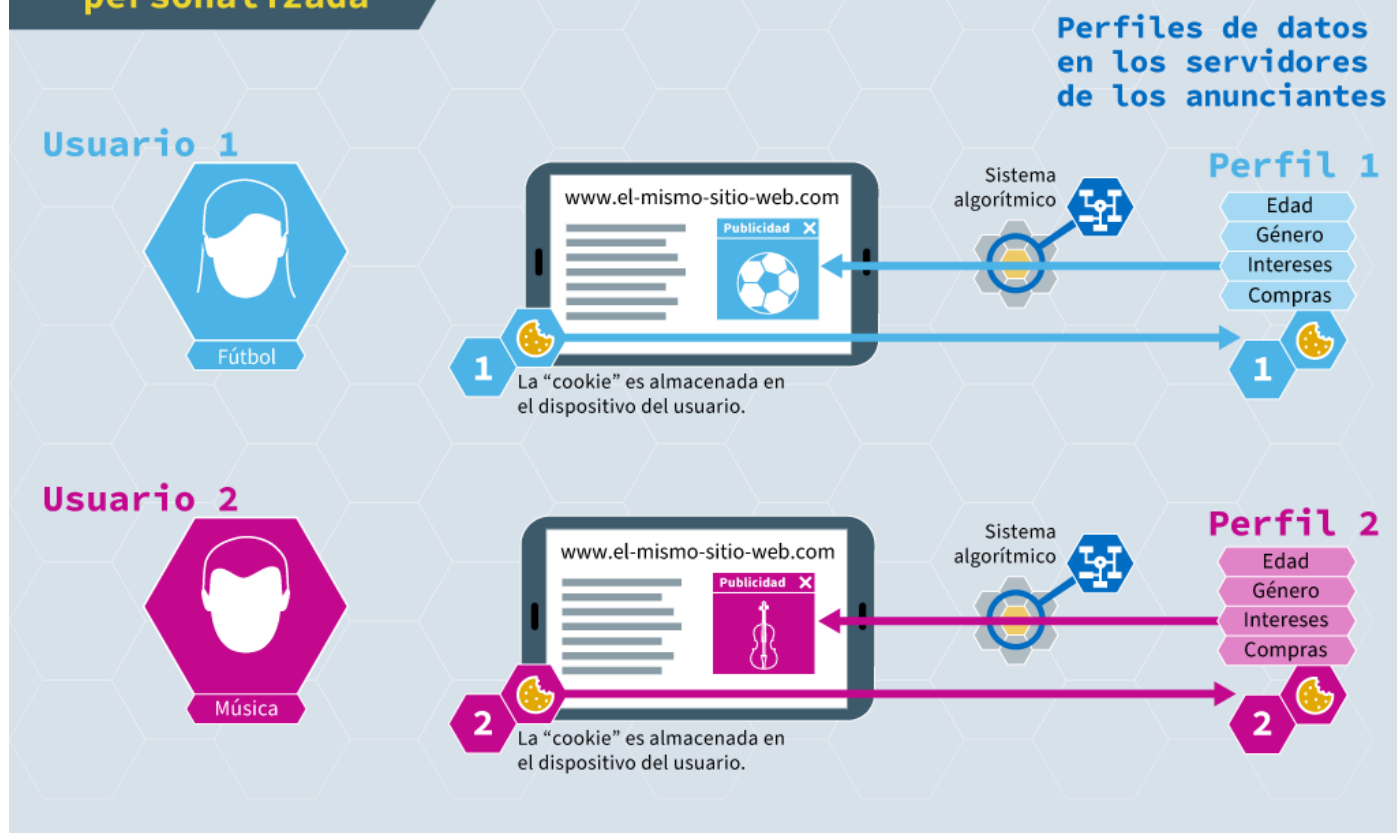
personalizada

Perfiles de datos en los servidores de los anunciantes

Usuario 1

Fútbol

www.el-mismo-sitio-web.com

Publicidad

Sistema algorítmico

Perfil 1

Edad
Género
Intereses
Compras

1

La “cookie” es almacenada en el dispositivo del usuario.

1

Usuario 2

Música

www.el-mismo-sitio-web.com

Publicidad

Sistema algorítmico

Perfil 2

Edad
Género
Intereses
Compras

2

La “cookie” es almacenada en el dispositivo del usuario.

2